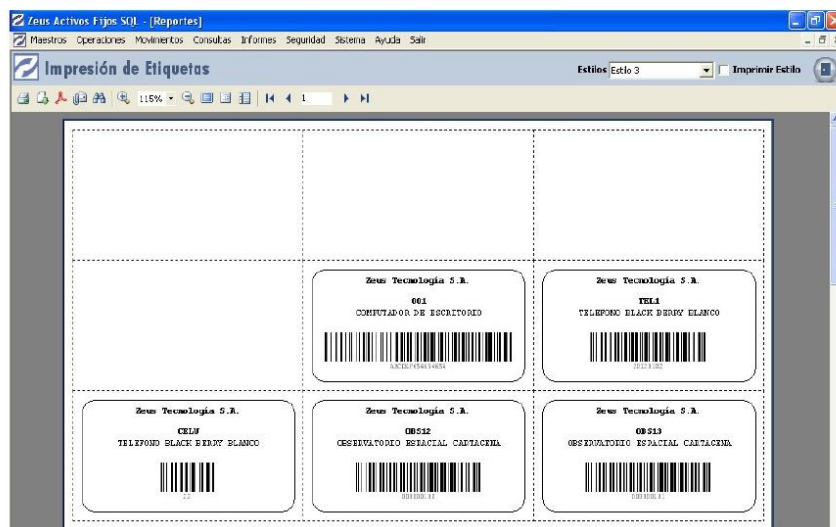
Zeus Activos Fijos SQL - [Reportes]

Maestros Operaciones Movimientos Consultas Informes Seguridad Sistema Ayuda Salir

Impresión de Etiquetas

Estilos Estilo 3 Imprimir Estilo

115% 1

Zeus Tecnologia S.A.
001
COMPUTADOR DE ESCRITORIO
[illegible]

Zeus Tecnologia S.A.
TEL1
TELEFONO BLACK BERRY BLANCO
20120102

Zeus Tecnologia S.A.
CELU
TELEFONO BLACK BERRY BLANCO
22

Zeus Tecnologia S.A.
OBS12
OBSERVATORIO ESPACIAL CARTAGENA
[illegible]

Zeus Tecnologia S.A.
OBS13
OBSERVATORIO ESPACIAL CARTAGENA
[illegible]